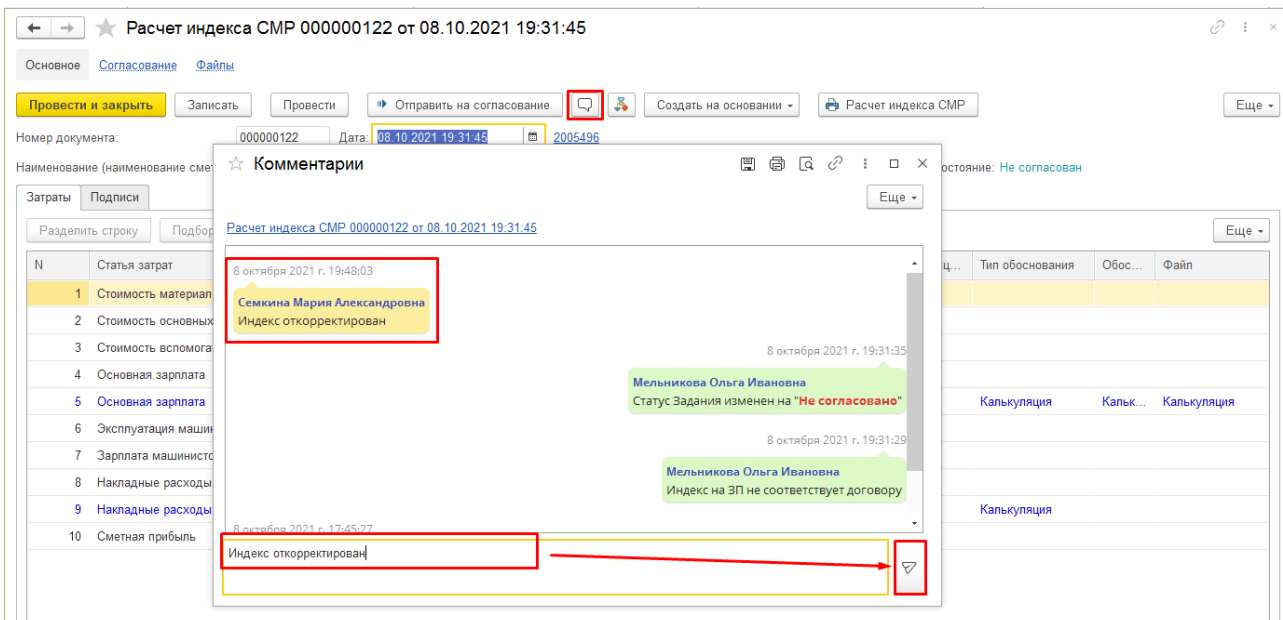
Расчет индекса СМР 000000122 от 08.10.2021 19:31:45

Основное Согласование Файлы

Провести и закрыть Записать Провести Отправить на согласование Создать на основании Расчет индекса СМР Еще

Номер документа: 000000122 Дата: 08.10.2021 19:31:45 2005496

Наименование (наименование смет

Состояние: Не согласован

Затраты Подписи

Разделить строку Подбор

Еще

| N | Статья затрат | | Тип обоснования | Обос... | Файл |
|---|---|---|---|---|---|
| 1 | Стоимость материал | | | | |
| 2 | Стоимость основных | | | | |
| 3 | Стоимость вспомога | | | | |
| 4 | Основная зарплата | | | | |
| 5 | Основная зарплата | | Калькуляция | Кальк... | Калькуляция |
| 6 | Эксплуатация машин | | | | |
| 7 | Зарплата машинисто | | | | |
| 8 | Накладные расходы | | | | |
| 9 | Накладные расходы | | Калькуляция | | |
| 10 | Сметная прибыль | | | | |

Комментарии

Еще

Расчет индекса СМР 000000122 от 08.10.2021 19:31:45

8 октября 2021 г. 19:48:03
Семкина Мария Александровна
Индекс откорректирован

8 октября 2021 г. 19:31:35
Мельникова Ольга Ивановна
Статус Задания изменен на "Не согласовано"

8 октября 2021 г. 19:31:29
Мельникова Ольга Ивановна
Индекс на ЗП не соответствует договору

8 октября 2021 г. 17:45:27

Индекс откорректирован